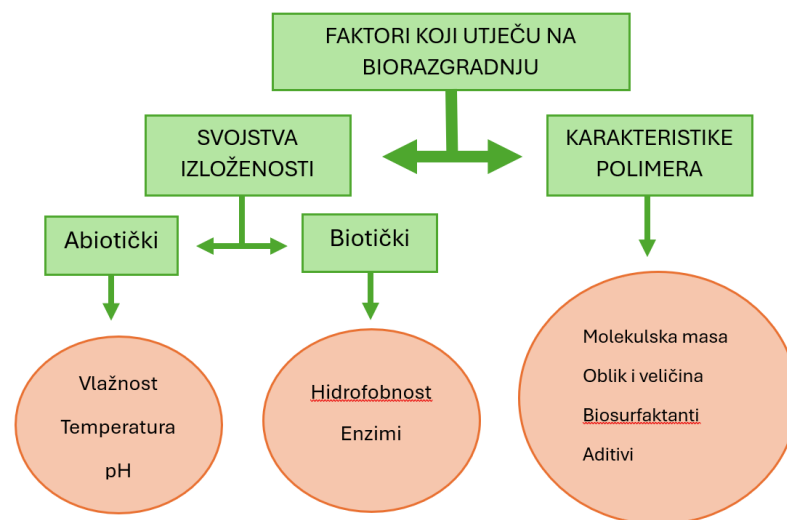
FAKTORI KOJI UTJEČU NA BIORAZGRADNJU

SVOJSTVA IZLOŽENOSTI

KARAKTERISTIKE POLIMERA

Abiotički

Biotički

Vlažnost
Temperatura
pH

Hidrofobnost
Enzimi

Molekulska masa
Oblik i veličina
Biosurfaktanti
Aditivi